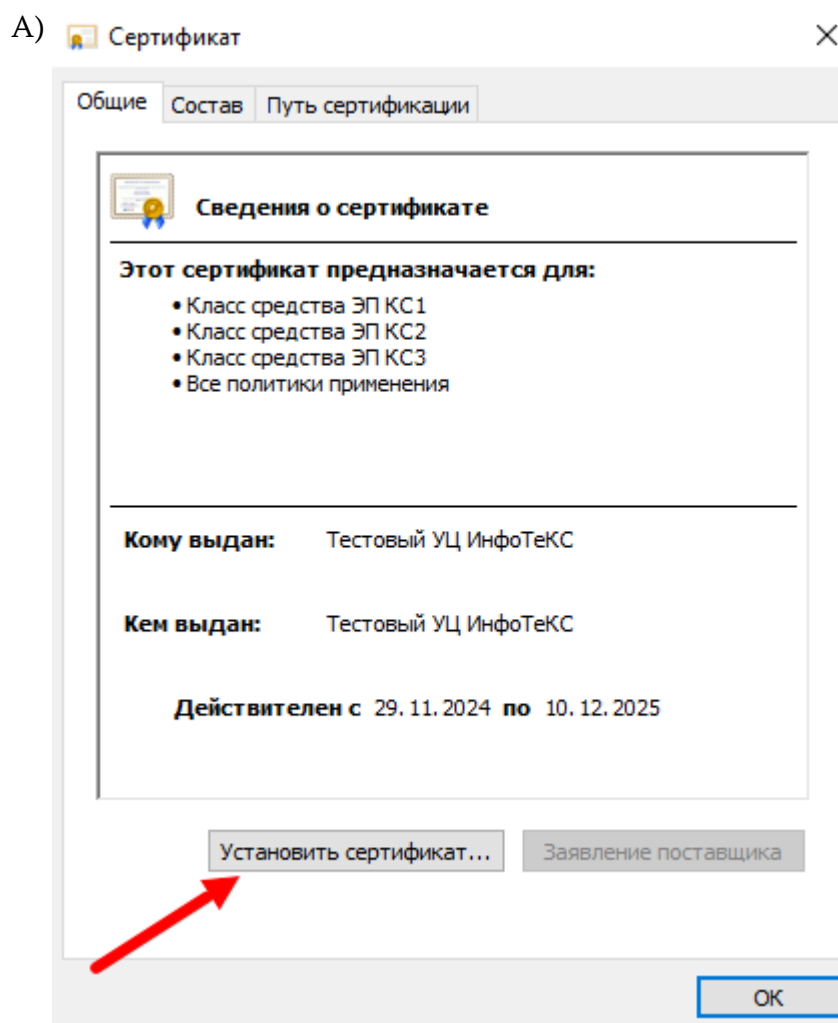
A) Сертификат

×

Общие | Состав | Путь сертификации

Сведения о сертификате

Этот сертификат предназначается для:

• Класс средства ЭП КС1
• Класс средства ЭП КС2
• Класс средства ЭП КС3
• Все политики применения

Кому выдан: Тестовый УЦ ИнфоТеКС

Кем выдан: Тестовый УЦ ИнфоТеКС

Действителен с 29. 11. 2024 по 10. 12. 2025

Установить сертификат... | Заявление поставщика

ОК